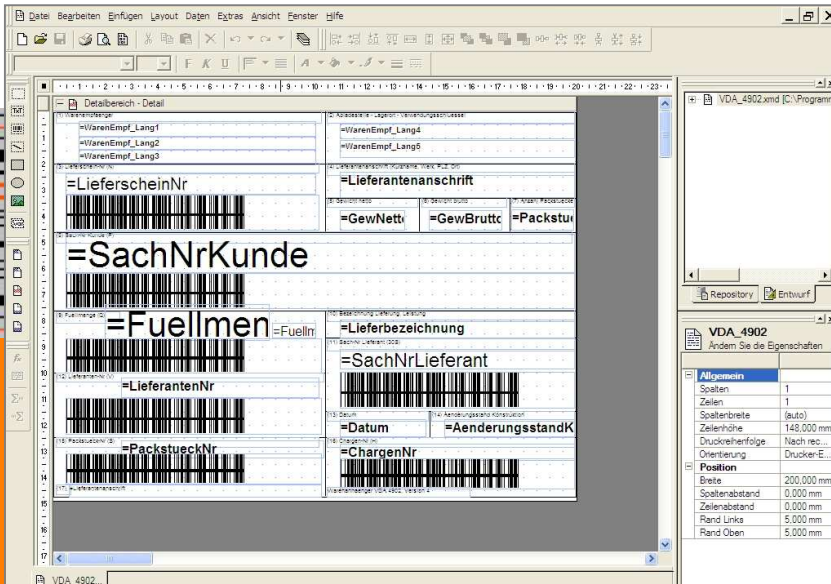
Datei Bearbeiten Einfügen Layout Daten Extras Ansicht Fenster Hilfe

F K U

Detailbereich - Detail

(1) Warenempfänger
=WarenEmpf_Lang1
=WarenEmpf_Lang2
=WarenEmpf_Lang3

(2) Abladestelle - Lagerort - Verwendungsschlüssel
=WarenEmpf_Lang4
=WarenEmpf_Lang5

(3) Lieferschein-Nr (N)
=LieferscheinNr

(4) Lieferantenanschrift (Kurzname, Werk, PLZ, Ort)
=Lieferantenanschrift

(5) Gewicht netto
=GewNetto

(6) Gewicht brutto
=GewBrutto

(7) Anzahl Packstücke
=Packstu

(8) Sach-Nr Kunde (P)
=SachNrKunde

(9) Füllmenge (Q)
=Fuellmen
=Fuellm

(10) Bezeichnung Lieferung, Leistung
=Lieferbezeichnung

(11) Sach-Nr Lieferant (30S)
=SachNrLieferant

(12) Lieferanten-Nr (V)
=LieferantenNr

(13) Datum
=Datum

(14) Änderungsstand Konstruktion
=AenderungsstandK

(15) Packstück-Nr (S)
=PackstueckNr

(16) Chargen-Nr (H)
=ChargenNr

(17) Lieferantenanschrift

Warenanhänger VDA 4902, Version 4

VDA_4902.xmd [C:\Programm

Repository
Entwurf

VDA_4902
Ändern Sie die Eigenschaften

| Allgemein | |
|---|---|
| Spalten | 1 |
| Zeilen | 1 |
| Spaltenbreite | (auto) |
| Zeilenhöhe | 148,000 mm |
| Druckreihenfolge | Nach rec... |
| Orientierung | Drucker-E... |
| Position | |
| Breite | 200,000 mm |
| Spaltenabstand | 0,000 mm |
| Zeilenabstand | 0,000 mm |
| Rand Links | 5,000 mm |
| Rand Oben | 5,000 mm |

VDA_4902...